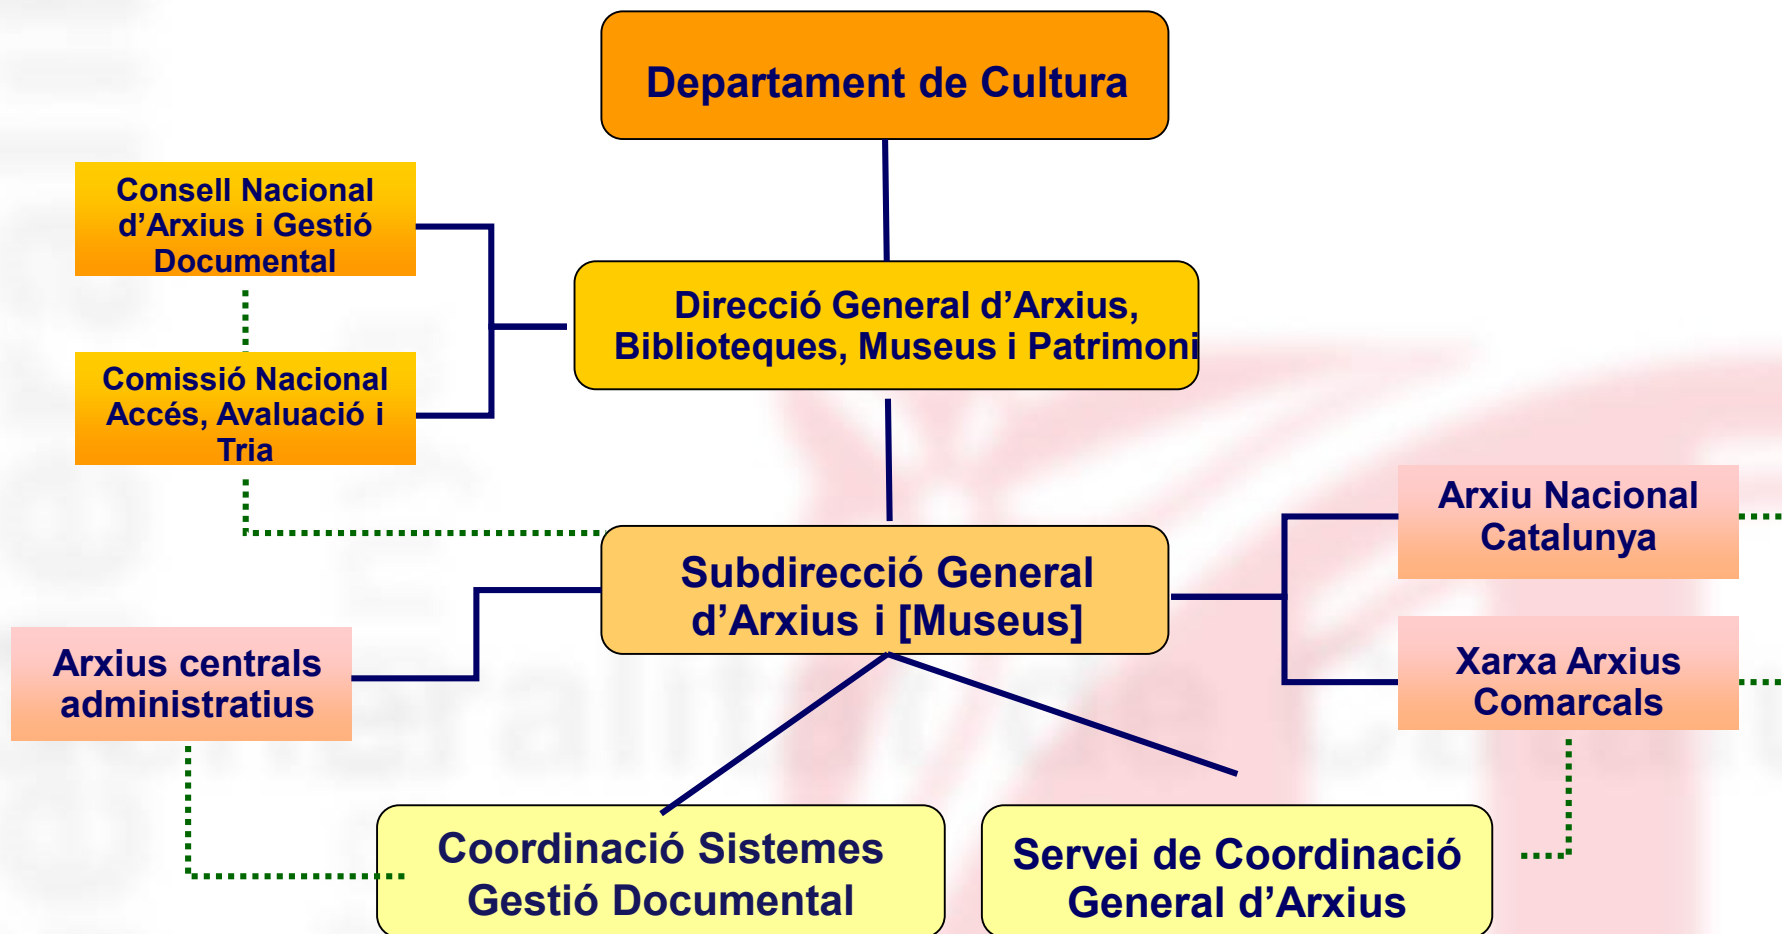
Departament de Cultura

Consell Nacional d'Arxius i Gestió Documental

Comissió Nacional Accés, Avaluació i Tria

Direcció General d'Arxius, Biblioteques, Museus i Patrimoni

Arxiu Nacional Catalunya

Subdirecció General d'Arxius i [Museus]

Xarxa Arxius Comarcals

Arxius centrals administratius

Coordinació Sistemes Gestió Documental

Servei de Coordinació General d'Arxius